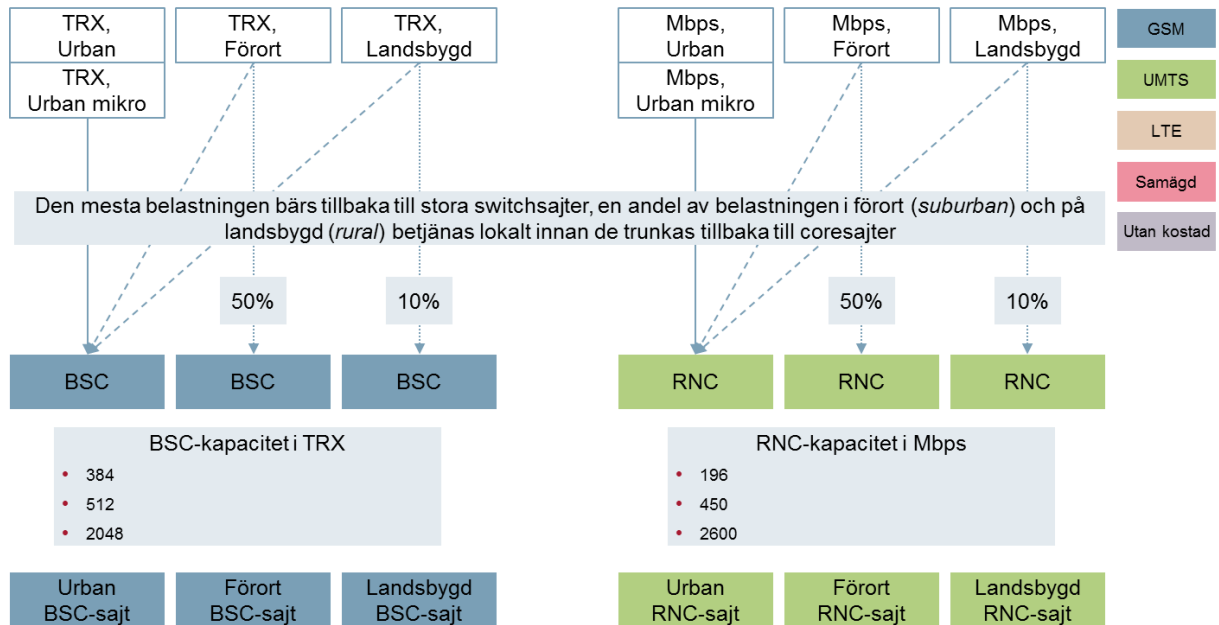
TRX, Urban

TRX, Urban mikro

TRX, Förort

TRX, Landsbygd

Mbps, Urban

Mbps, Urban mikro

Mbps, Förort

Mbps, Landsbygd

GSM

UMTS

LTE

Samägd

Utan kostad

Den mesta belastningen bärs tillbaka till stora switchsajter, en andel av belastningen i förort (*suburban*) och på landsbygd (*rural*) betjänas lokalt innan de trunkas tillbaka till coresajter

50%

10%

50%

10%

BSC

BSC

BSC

RNC

RNC

RNC

BSC-kapacitet i TRX
• 384
• 512
• 2048

RNC-kapacitet i Mbps
• 196
• 450
• 2600

Urban BSC-sajt

Förort BSC-sajt

Landsbygd BSC-sajt

Urban RNC-sajt

Förort RNC-sajt

Landsbygd RNC-sajt